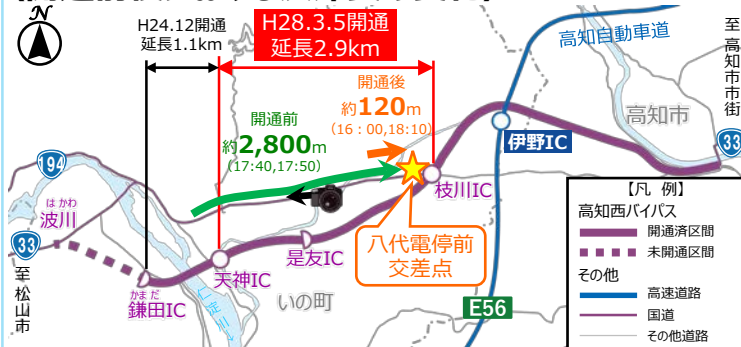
N

H24.12開通
延長1.1km

H28.3.5開通
延長2.9km

開通後
約120m
(16：00,18:10)

開通前
約2,800m
(17:40,17:50)

高知自動車道

至高知市市街

高知市

伊野IC

33

194

はかわ
波川

33

至松山市

かまだ
鎌田IC

天神IC

是友IC

枝川IC

いの町

八代電停前
交差点

E56

【凡　例】
高知西バイパス
開通済区間
未開通区間
その他
高速道路
国道
その他道路